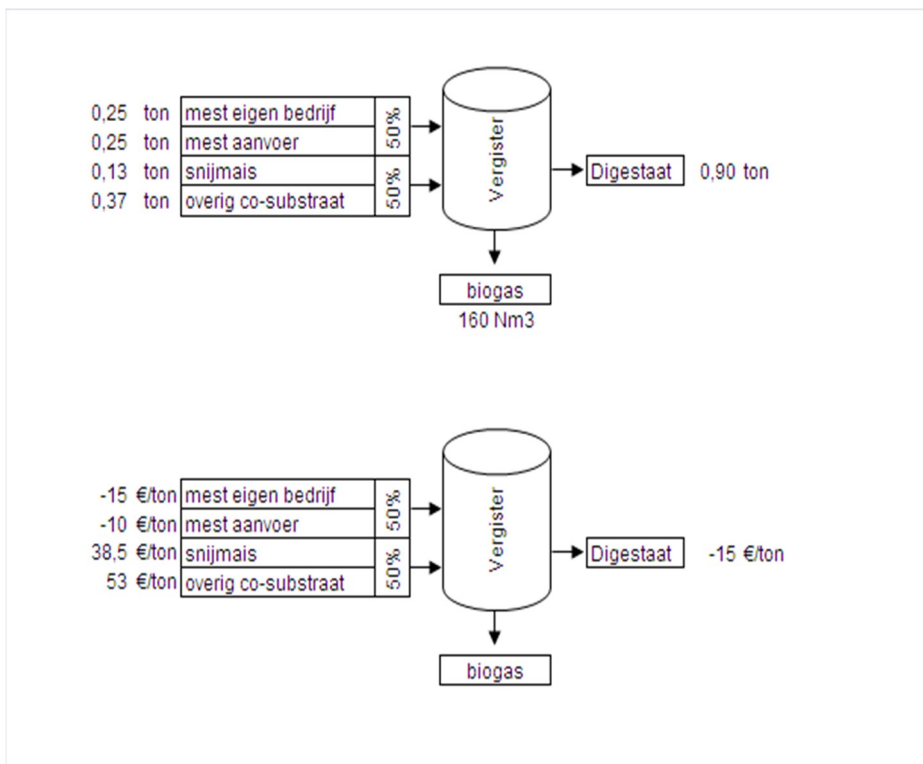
0,25 ton mest eigen bedrijf
0,25 ton mest aanvoer
0,13 ton snijmais
0,37 ton overig co-substraat

50%
50%

Vergister

Digestaat 0,90 ton

biogas
160 Nm3

-15 €/ton mest eigen bedrijf
-10 €/ton mest aanvoer
38,5 €/ton snijmais
53 €/ton overig co-substraat

50%
50%

Vergister

Digestaat -15 €/ton

biogas